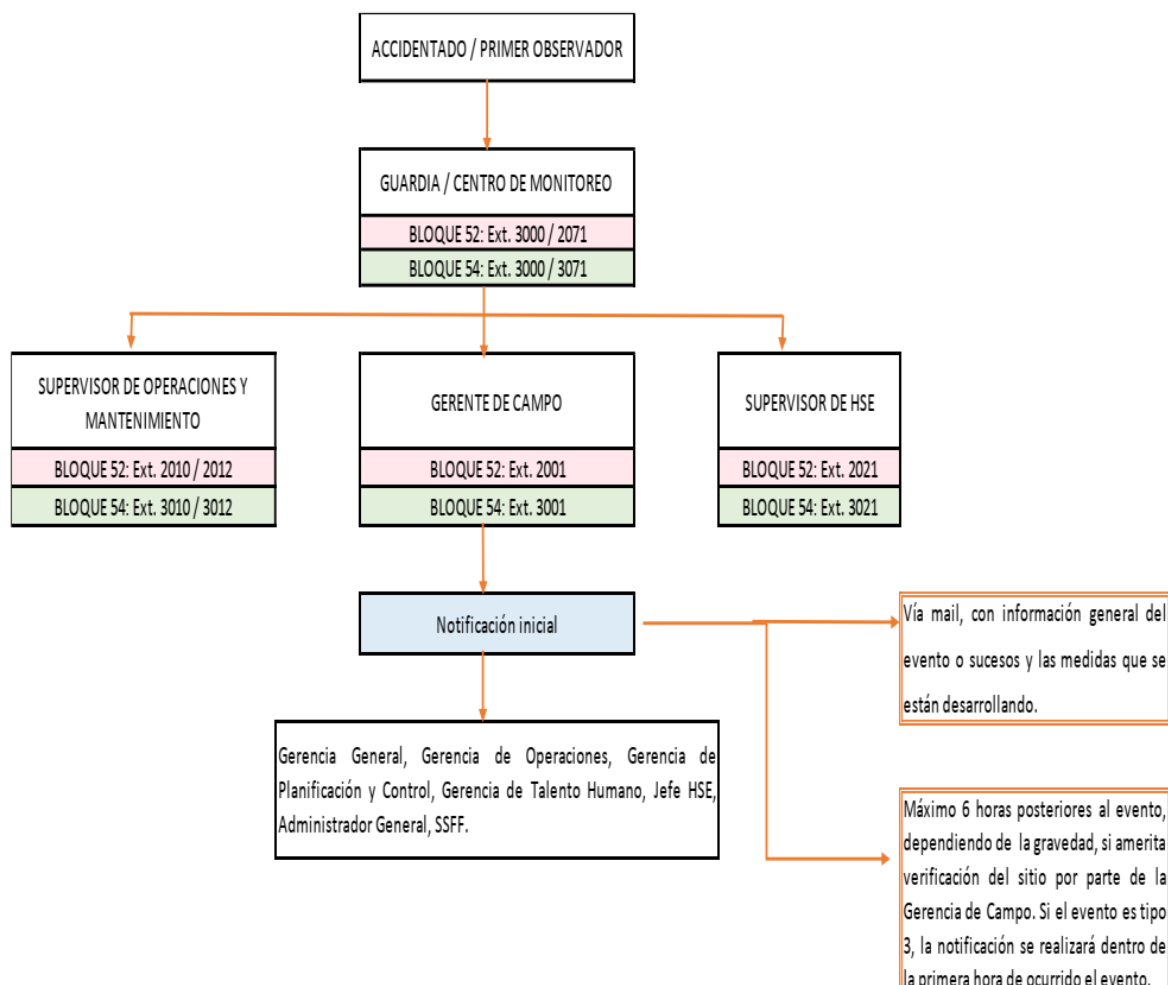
ACCIDENTADO / PRIMER OBSERVADOR

GUARDIA / CENTRO DE MONITOREO

BLOQUE 52: Ext. 3000 / 2071

BLOQUE 54: Ext. 3000 / 3071

SUPERVISOR DE OPERACIONES Y MANTENIMIENTO

BLOQUE 52: Ext. 2010 / 2012

BLOQUE 54: Ext. 3010 / 3012

GERENTE DE CAMPO

BLOQUE 52: Ext. 2001

BLOQUE 54: Ext. 3001

SUPERVISOR DE HSE

BLOQUE 52: Ext. 2021

BLOQUE 54: Ext. 3021

Notificación inicial

Vía mail, con información general del evento o sucesos y las medidas que se están desarrollando.

Gerencia General, Gerencia de Operaciones, Gerencia de Planificación y Control, Gerencia de Talento Humano, Jefe HSE, Administrador General, SSFF.

Máximo 6 horas posteriores al evento, dependiendo de la gravedad, si amerita verificación del sitio por parte de la Gerencia de Campo. Si el evento es tipo 3, la notificación se realizará dentro de la primera hora de ocurrido el evento.